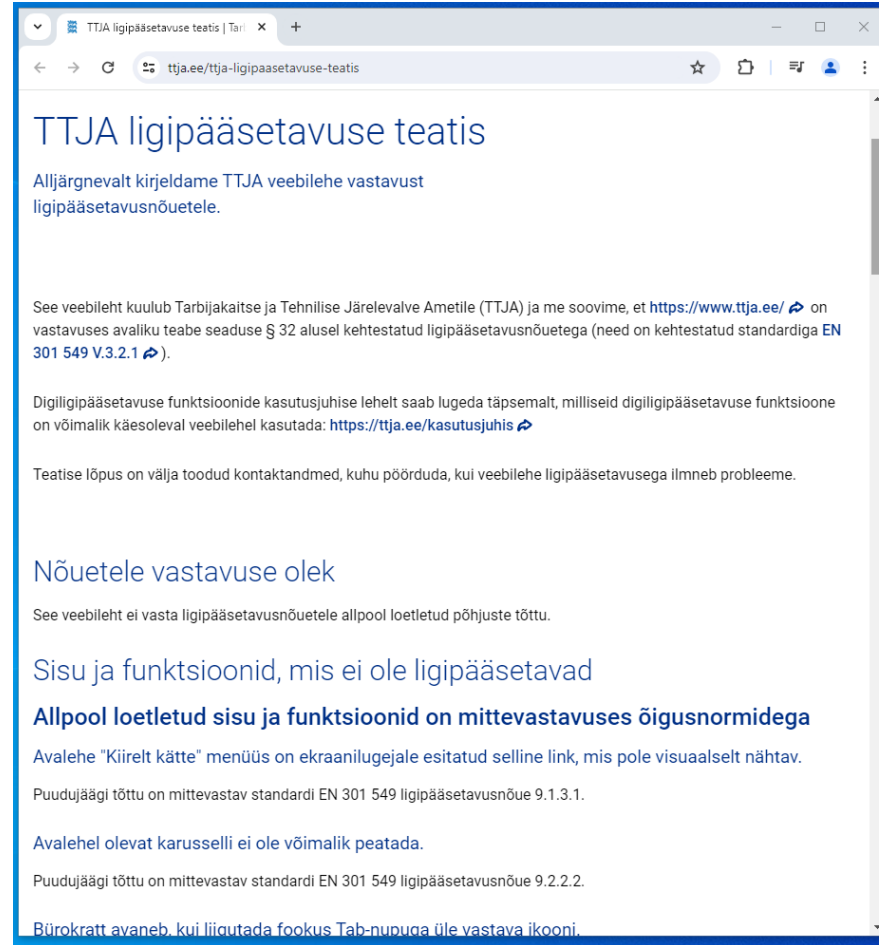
TTJA ligipääsetavuse teatis | Tar ×
+
ttja.ee/ttja-ligipaasetavuse-teatis

TTJA ligipääsetavuse teatis

Alljärgnevalt kirjeldame TTJA veebilehe vastavust ligipääsetavusnõuetele.

See veebileht kuulub Tarbijakaitse ja Tehnilise Järelevalve Ametile (TTJA) ja me soovime, et https://www.ttja.ee/ on vastavuses avaliku teabe seaduse § 32 alusel kehtestatud ligipääsetavusnõuetega (need on kehtestatud standardiga EN 301 549 V.3.2.1).

Digiligipääsetavuse funktsioonide kasutusjuhise lehelt saab lugeda täpsemalt, milliseid digiligipääsetavuse funktsioone on võimalik käesoleval veebilehel kasutada: https://ttja.ee/kasutusjuhis

Teatise lõpus on välja toodud kontaktandmed, kuhu pöörduda, kui veebilehe ligipääsetavusega ilmneb probleeme.

Nõuetele vastavuse olek

See veebileht ei vasta ligipääsetavusnõuetele allpool loetletud põhjuste tõttu.

Sisu ja funktsioonid, mis ei ole ligipääsetavad

Allpool loetletud sisu ja funktsioonid on mittevastavuses õigusnormidega

Avalehe "Kiirelt kätte" menüüs on ekraanilugejale esitatud selline link, mis pole visuaalselt nähtav.

Puudujäägi tõttu on mittevastav standardi EN 301 549 ligipääsetavusnõue 9.1.3.1.

Avalehel olevat karusselli ei ole võimalik peatada.

Puudujäägi tõttu on mittevastav standardi EN 301 549 ligipääsetavusnõue 9.2.2.2.

Bürokratt avaneb, kui liigutada fookus Tab-nupuga üle vastava ikooni.